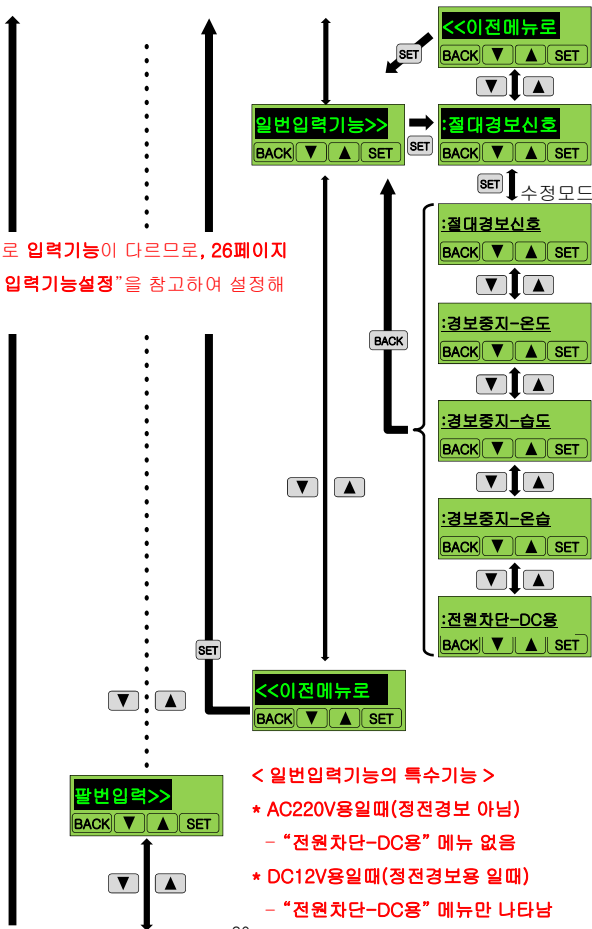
<<이전메뉴로
BACK ▼ ▲ SET

SET

▼ ▲

일번입력기능>>
BACK ▼ ▲ SET

SET

:절대경보신호
BACK ▼ ▲ SET

SET 수정모드

로 입력기능이 다르므로, 26페이지
입력기능설정"을 참고하여 설정해

:절대경보신호
BACK ▼ ▲ SET

▼ ▲

BACK

:경보중지-온도
BACK ▼ ▲ SET

▼ ▲

:경보중지-습도
BACK ▼ ▲ SET

▼ ▲

▼ ▲

:경보중지-온습
BACK ▼ ▲ SET

▼ ▲

:전원차단-DC용
BACK ▼ ▲ SET

SET

▼ ▲

<<이전메뉴로
BACK ▼ ▲ SET

팔번입력>>
BACK ▼ ▲ SET

▼ ▲

< 일번입력기능의 특수기능 >
* AC220V용일때(정전경보 아님)
- "전원차단-DC용" 메뉴 없음
* DC12V용일때(정전경보용 일때)
- "전원차단-DC용" 메뉴만 나타남